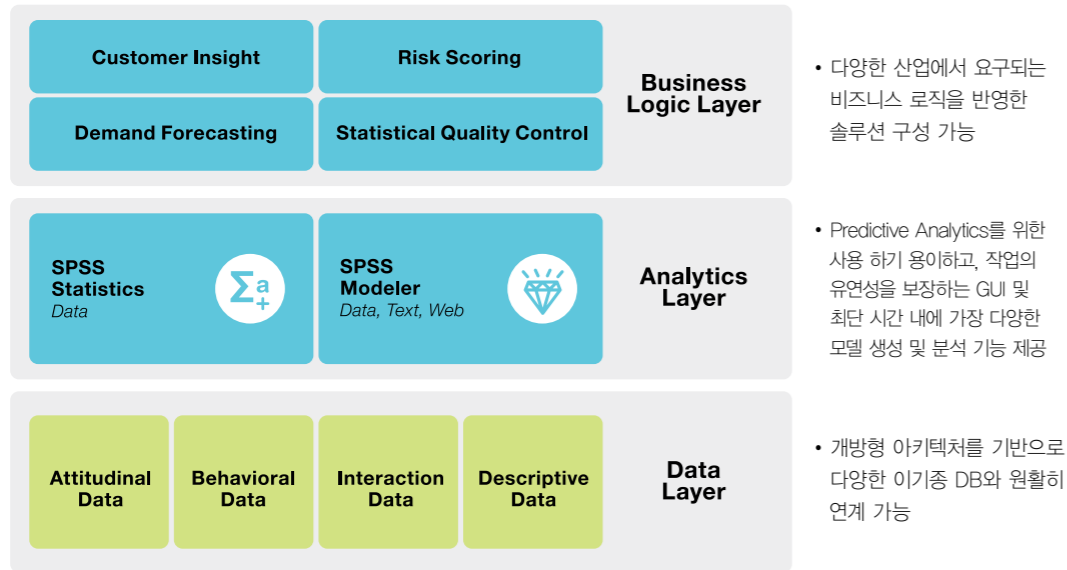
Customer Insight

Risk Scoring

Demand Forecasting

Statistical Quality Control

Business Logic Layer

• 다양한 산업에서 요구되는 비즈니스 로직을 반영한 솔루션 구성 가능

SPSS Statistics
Data

SPSS Modeler
Data, Text, Web

Analytics Layer

• Predictive Analytics를 위한 사용 하기 용이하고, 작업의 유연성을 보장하는 GUI 및 최단 시간 내에 가장 다양한 모델 생성 및 분석 기능 제공

Attitudinal Data

Behavioral Data

Interaction Data

Descriptive Data

Data Layer

• 개방형 아키텍처를 기반으로 다양한 이기종 DB와 원활히 연계 가능